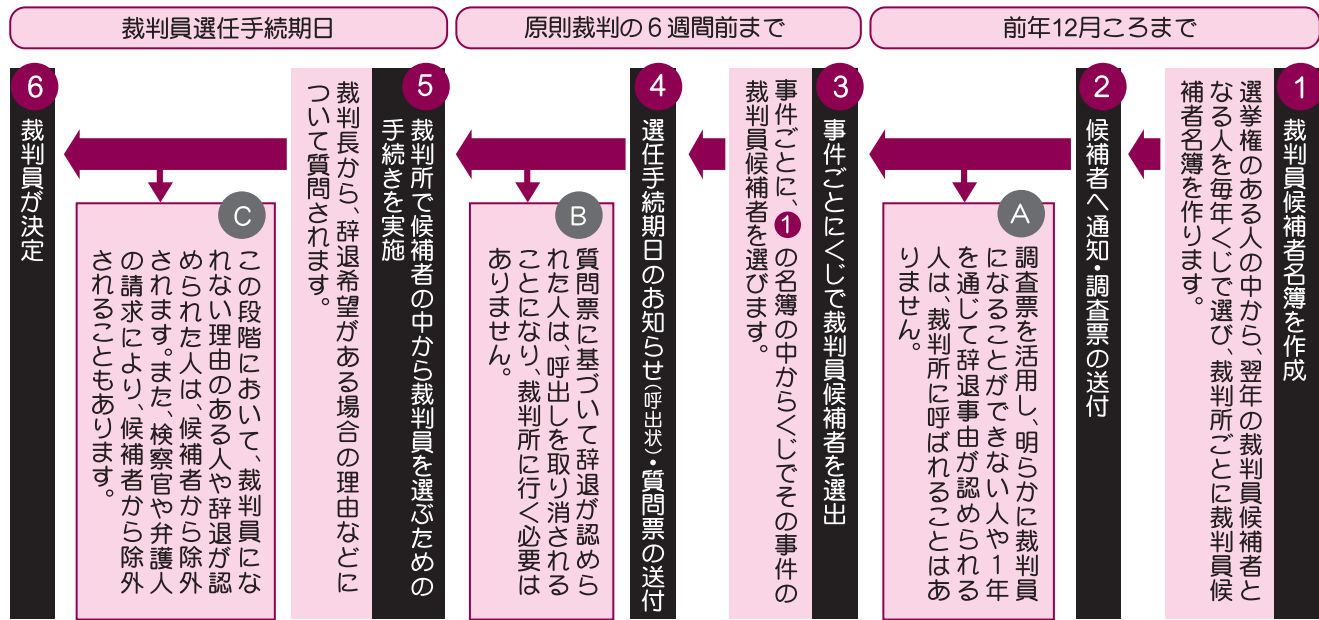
前年12月ころまで

原則裁判の６週間前まで

裁判員選任手続期日

1
裁判員候補者名簿を作成

選挙権のある人の中から、翌年の裁判員候補者となる人を毎年くじで選び、裁判所ごとに裁判員候補者名簿を作ります。

2
候補者へ通知・調査票の送付

A
調査票を活用し、明らかに裁判員になることができない人や１年を通じて辞退事由が認められる人は、裁判所に呼ばれることはありません。

3
事件ごとにくじで裁判員候補者を選出

事件ごとに、1 の名簿の中からくじでその事件の裁判員候補者を選びます。

4
選任手続期日のお知らせ（呼出状）・質問票の送付

B
質問票に基づいて辞退が認められた人は、呼出しを取り消されることになり、裁判所に行く必要はありません。

5
裁判所で候補者の中から裁判員を選ぶための手続きを実施

裁判長から、辞退希望がある場合の理由などについて質問されます。

C
この段階において、裁判員になれない理由のある人や辞退が認められた人は、候補者から除外されます。また、検察官や弁護人の請求により、候補者から除外されることもあります。

6
裁判員が決定